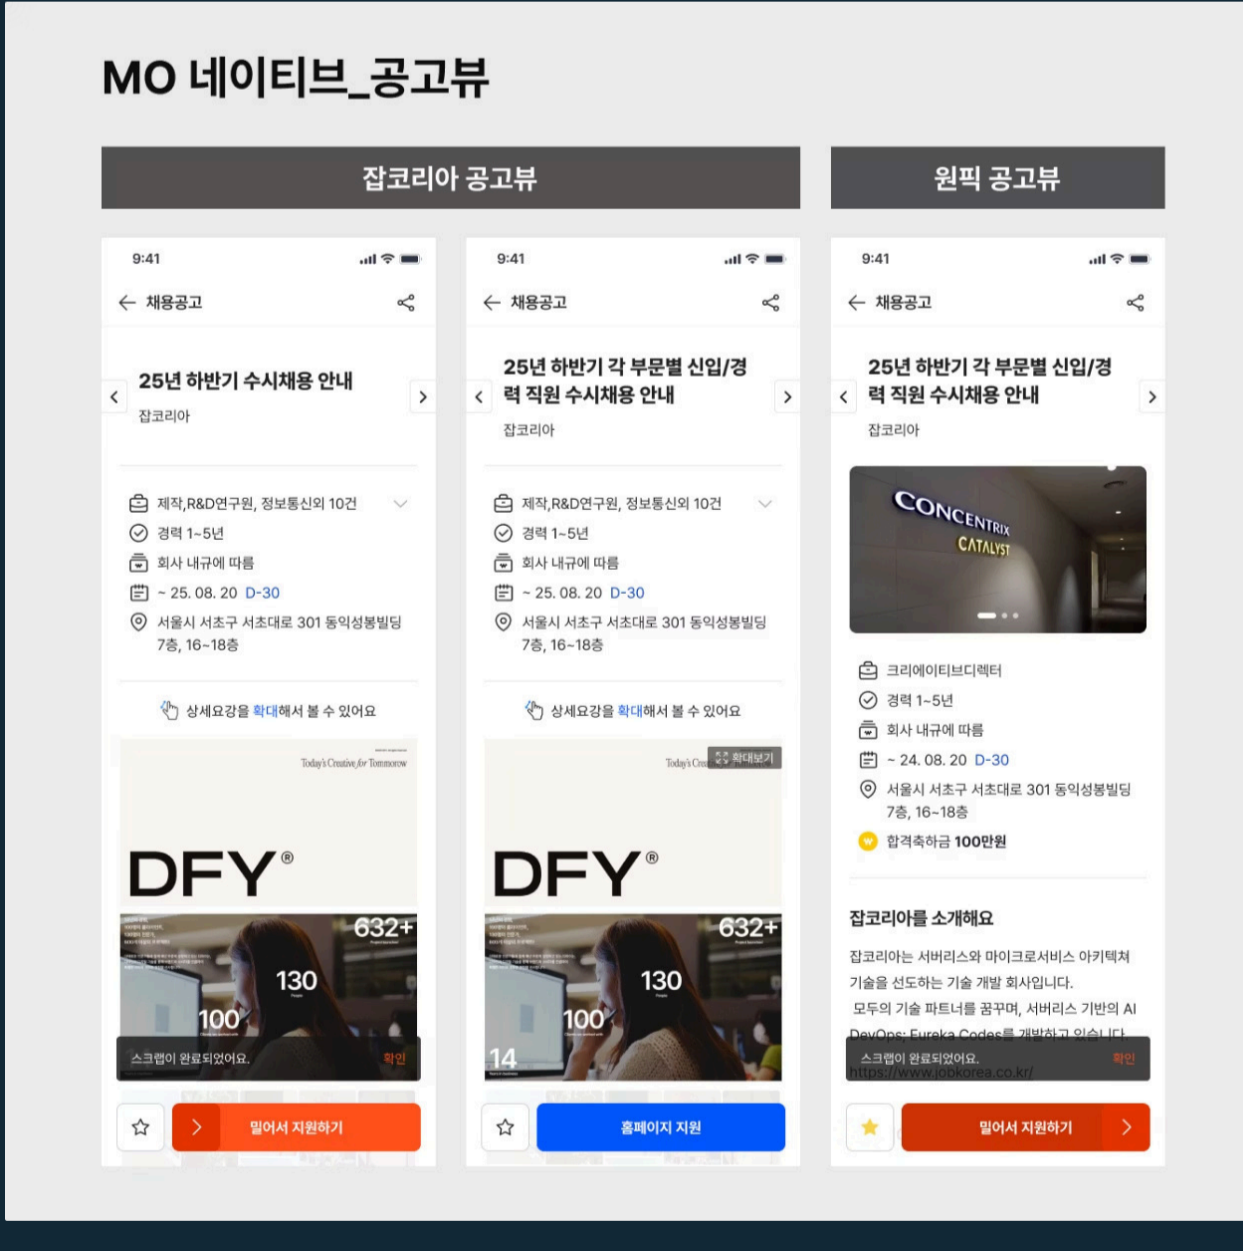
MO 네이티브_공고뷰

잡코리아 공고뷰

원픽 공고뷰

9:41

채용공고

25년 하반기 수시채용 안내

잡코리아

제작,R&D연구원, 정보통신외 10건

경력 1~5년

회사 내규에 따름

~ 25. 08. 20 D-30

서울시 서초구 서초대로 301 동익성봉빌딩 7층, 16~18층

상세요강을 확대해서 볼 수 있어요

Today's Creative for Tomorrow

DFY®

632+

130

100

스크랩이 완료되었어요. 확인

밀어서 지원하기

9:41

채용공고

25년 하반기 각 부문별 신입/경력 직원 수시채용 안내

잡코리아

제작,R&D연구원, 정보통신외 10건

경력 1~5년

회사 내규에 따름

~ 25. 08. 20 D-30

서울시 서초구 서초대로 301 동익성봉빌딩 7층, 16~18층

상세요강을 확대해서 볼 수 있어요

Today's Cre

확대보기

DFY®

632+

130

100

14

홈페이지 지원

9:41

채용공고

25년 하반기 각 부문별 신입/경력 직원 수시채용 안내

잡코리아

CONCENTRIX

CATALYST

크리에이티브디렉터

경력 1~5년

회사 내규에 따름

~ 24. 08. 20 D-30

서울시 서초구 서초대로 301 동익성봉빌딩 7층, 16~18층

합격축하금 100만원

잡코리아를 소개해요

잡코리아는 서버리스와 마이크로서비스 아키텍쳐 기술을 선도하는 기술 개발 회사입니다.

모두의 기술 파트너를 꿈꾸며, 서버리스 기반의 AI DevOps; Eureka Codes를 개발하고 있습니다.

https://www.jobkorea.co.kr/

스크랩이 완료되었어요. 확인

밀어서 지원하기